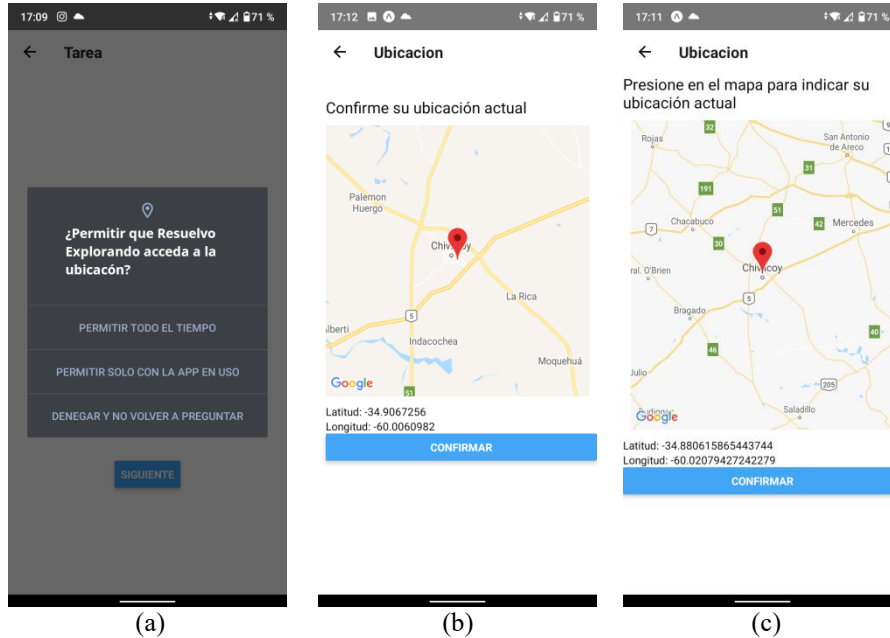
17:09 71 %

Tarea

¿Permitir que Resuelvo Explorando acceda a la ubicacón?

PERMITIR TODO EL TIEMPO

PERMITIR SOLO CON LA APP EN USO

DENEGAR Y NO VOLVER A PREGUNTAR

SIGUIENTE

(a)

17:12 71 %

Ubicacion

Confirme su ubicación actual

Palemon Huergo

Chivilcoy

5

La Rica

Alberti

Indacochea

Moquehuá

51

Google

Latitud: -34.9067256
Longitud: -60.0060982

CONFIRMAR

(b)

17:11 71 %

Ubicacion

Presione en el mapa para indicar su ubicación actual

Rojas

32

San Antonio de Areco

31

191

51

Chacabuco

7

30

42

Mercedes

ral. O'Brien

Chivilcoy

5

Bragado

46

40

Julio

205

Saladillo

Google

Latitud: -34.880615865443744
Longitud: -60.02079427242279

CONFIRMAR

(c)